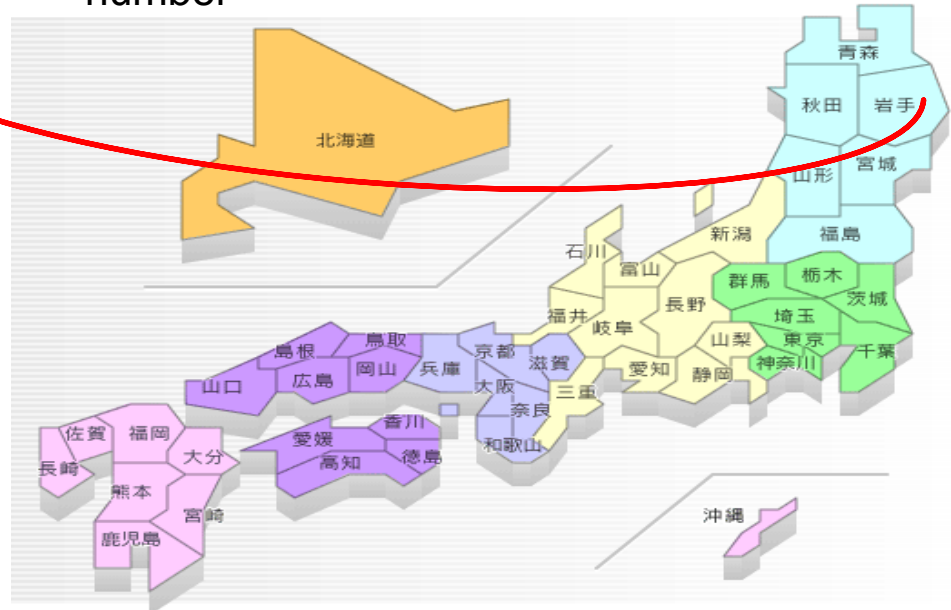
number

北海道

青森
秋田 岩手
山形 宮城
福島
新潟
石川
富山
群馬 栃木
茨城
長野
埼玉
福井
岐阜
山梨
東京
千葉
神奈川
鳥取
島根
京都
滋賀
兵庫
岡山
愛知
静岡
山口
広島
大阪
三重
奈良
香川
和歌山
愛媛
徳島
高知
佐賀
福岡
大分
長崎
熊本
宮崎
鹿児島
沖縄